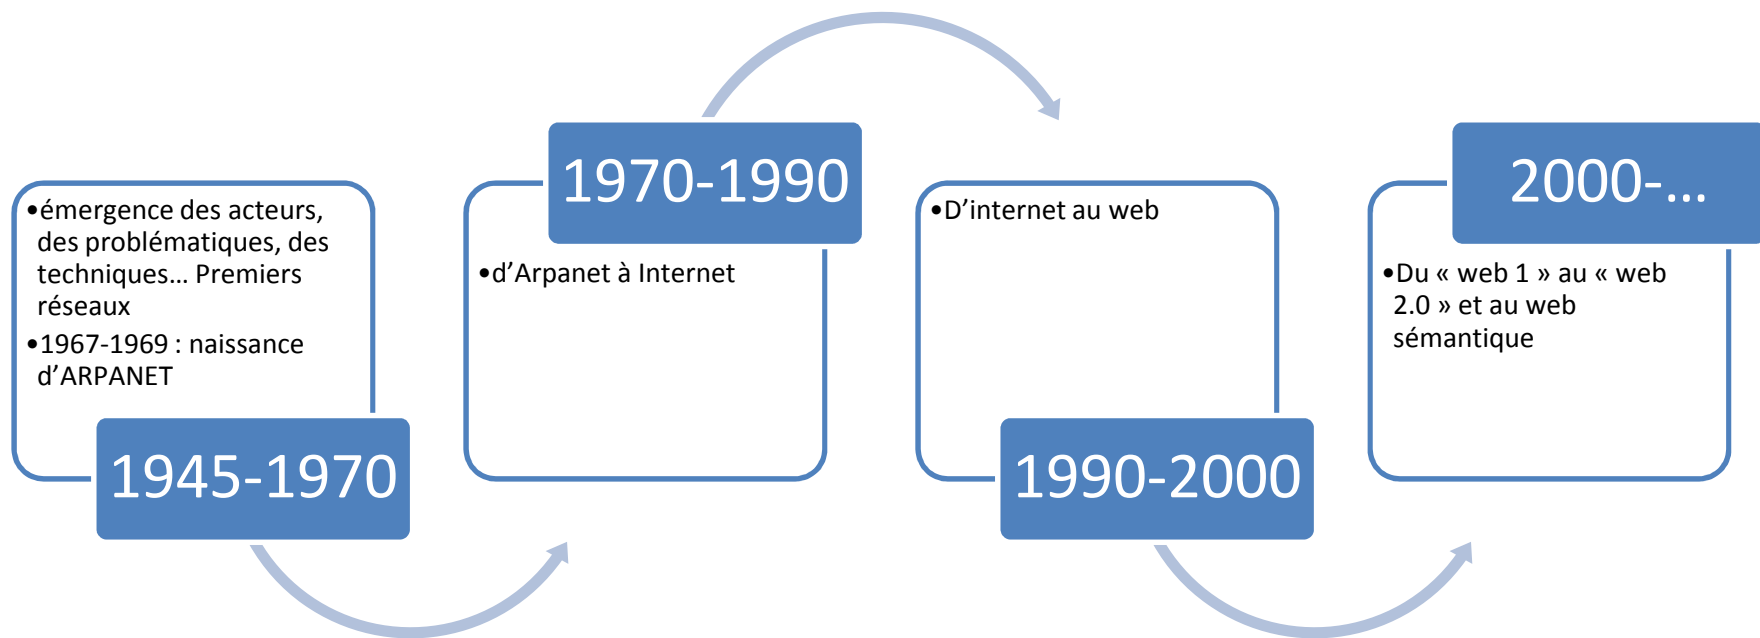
•émergence des acteurs, des problématiques, des techniques… Premiers réseaux
•1967-1969 : naissance d'ARPANET

1945-1970

1970-1990

•d'Arpanet à Internet

•D'internet au web

1990-2000

2000-…

•Du « web 1 » au « web 2.0 » et au web sémantique